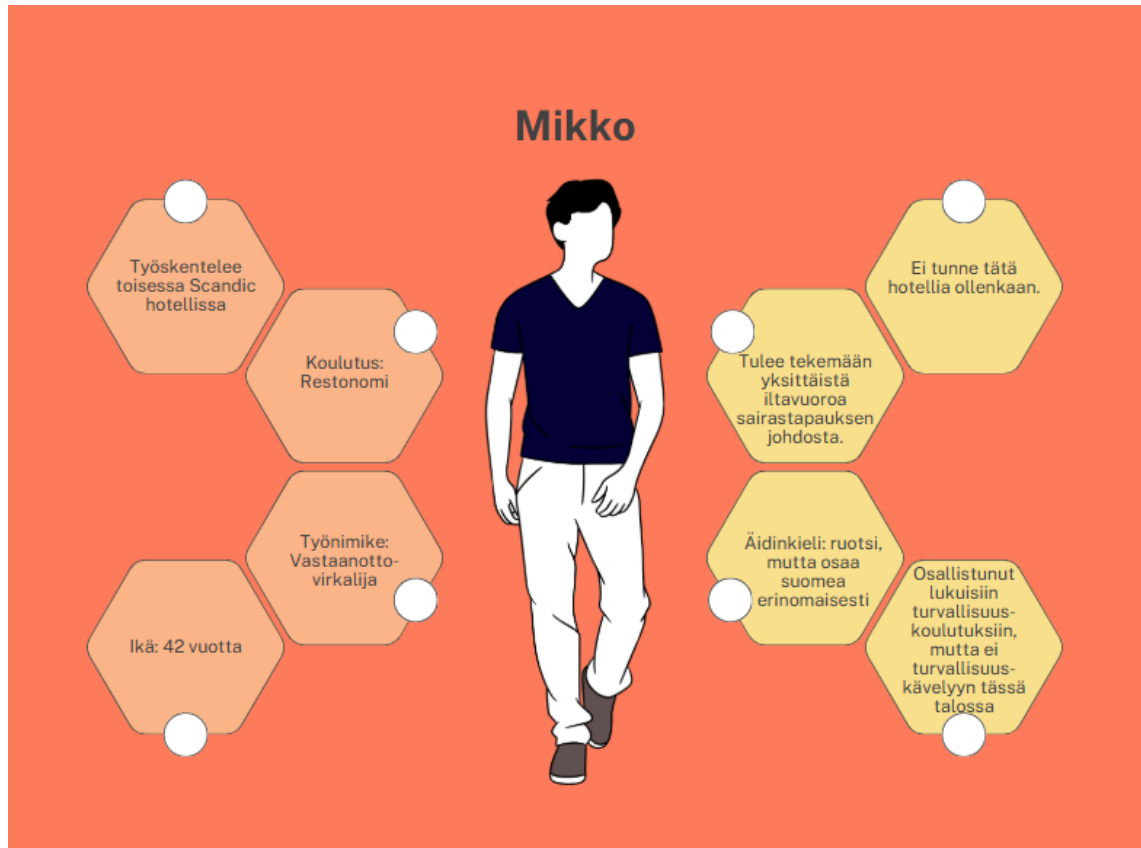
Mikko

Työskentelee toisessa Scandic hotellissa

Koulutus: Restonomi

Työnimike: Vastaanotto-virkalija

Ikä: 42 vuotta

Ei tunne tätä hotellia ollenkaan.

Tulee tekemään yksittäistä iltavuoroa sairastapauksen johdosta.

Äidinkieli: ruotsi, mutta osaa suomea erinomaisesti

Osallistunut lukuisiin turvallisuus-koulutuksiin, mutta ei turvallisuus-kävelyyn tässä talossa